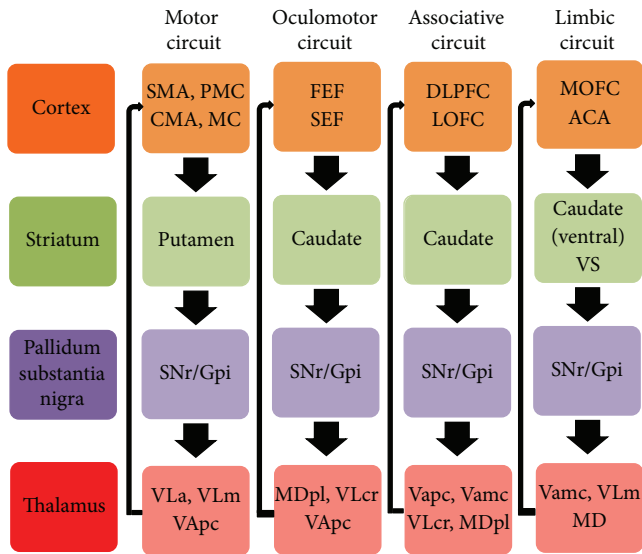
| | Motor circuit | Oculomotor circuit | Associative circuit | Limbic circuit |
|---|---|---|---|---|
| Cortex | SMA, PMC CMA, MC | FEF SEF | DLPFC LOFC | MOFC ACA |
| Striatum | Putamen | Caudate | Caudate | Caudate (ventral) VS |
| Pallidum substantia nigra | SNr/Gpi | SNr/Gpi | SNr/Gpi | SNr/Gpi |
| Thalamus | VLa, VLm VApc | MDpl, VLcr VApc | Vapc, Vamc VLcr, MDpl | Vamc, VLm MD |